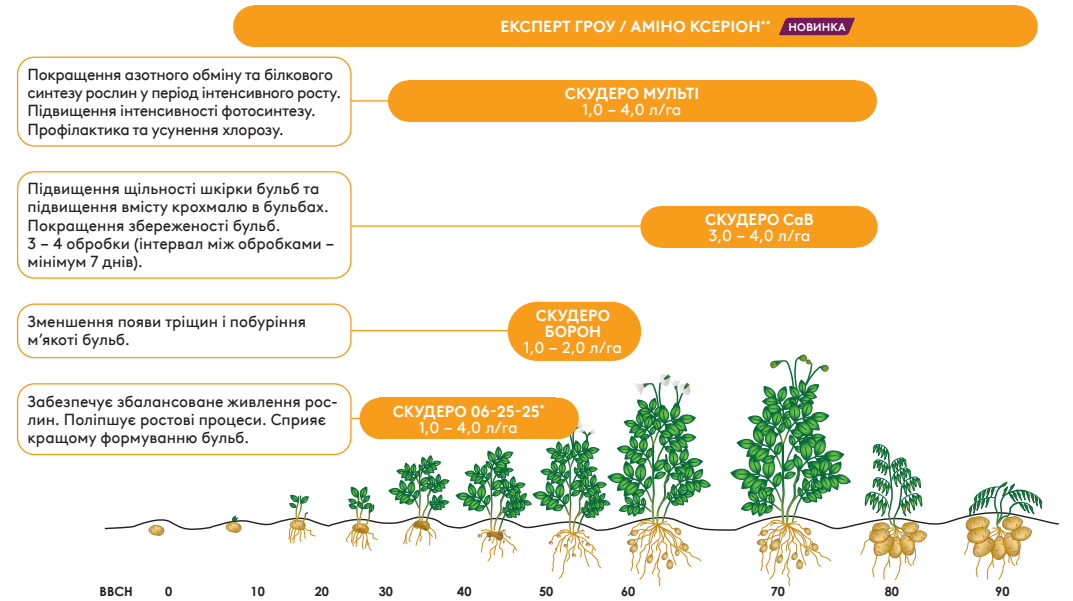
ЕКСПЕРТ ГРОУ / АМІНО КСЕРІОН** НОВИНКА

Покращення азотного обміну та білкового синтезу рослин у період інтенсивного росту. Підвищення інтенсивності фотосинтезу. Профілактика та усунення хлорозу.

СКУДЕРО МУЛЬТІ
1,0 – 4,0 л/га

Підвищення щільності шкірки бульб та підвищення вмісту крохмалю в бульбах. Покращення збереженості бульб.
3 – 4 обробки (інтервал між обробками – мінімум 7 днів).

СКУДЕРО CaB
3,0 – 4,0 л/га

Зменшення появи тріщин і побуріння м'якоті бульб.

СКУДЕРО БОРОН
1,0 – 2,0 л/га

Забезпечує збалансоване живлення рослин. Поліпшує ростові процеси. Сприяє кращому формуванню бульб.

СКУДЕРО 06-25-25*
1,0 – 4,0 л/га

BBCH 0 10 20 30 40 50 60 70 80 90